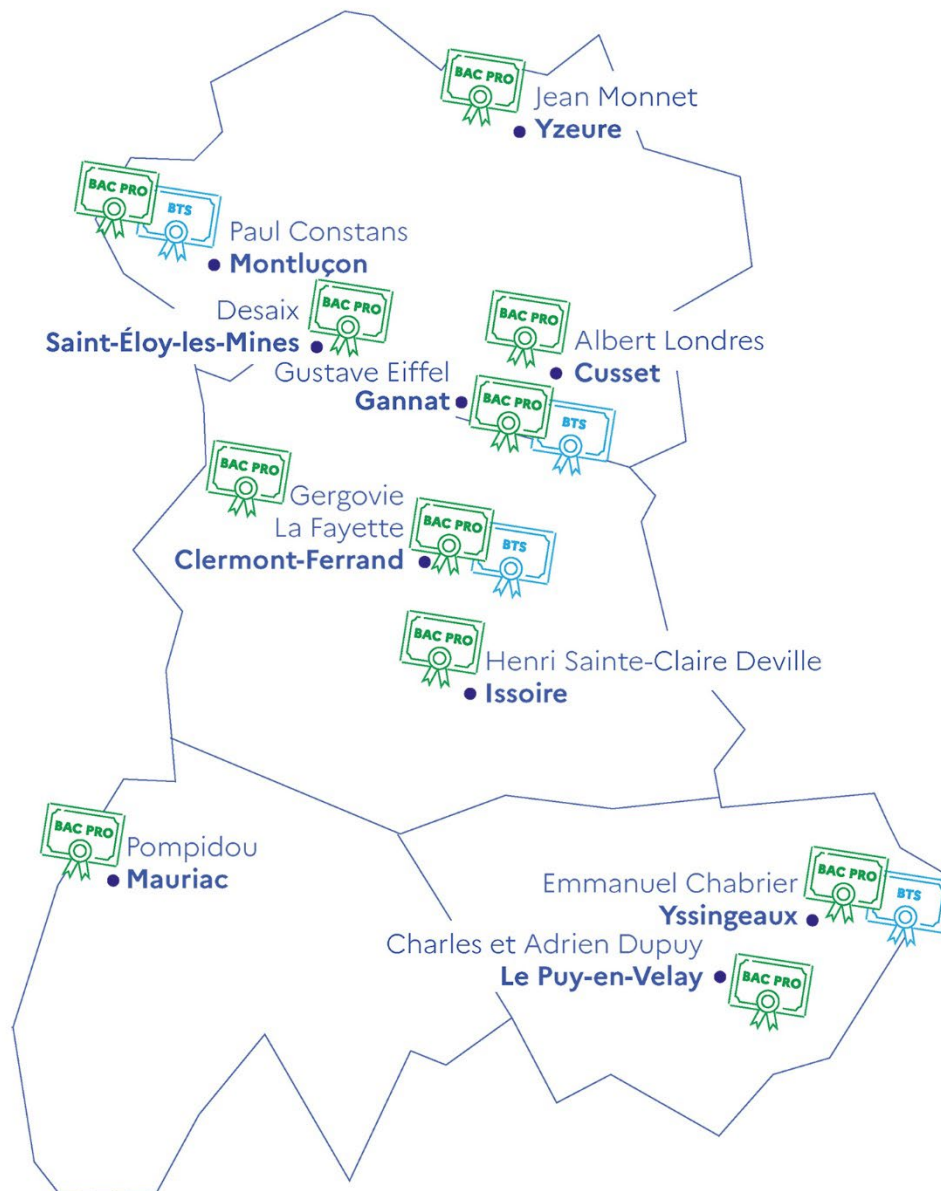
BAC PRO
Jean Monnet
Yzeure

BAC PRO
BTS
Paul Constans
Montluçon

Desaix
BAC PRO
Saint-Éloy-les-Mines

BAC PRO
Albert Londres
Cusset

Gustave Eiffel
Gannat
BAC PRO
BTS

BAC PRO
Gergovie
La Fayette
BAC PRO
BTS
Clermont-Ferrand

BAC PRO
Henri Sainte-Claire Deville
Issoire

BAC PRO
Pompidou
Mauriac

Emmanuel Chabrier
BAC PRO
BTS
Yssingeaux

Charles et Adrien Dupuy
Le Puy-en-Velay
BAC PRO